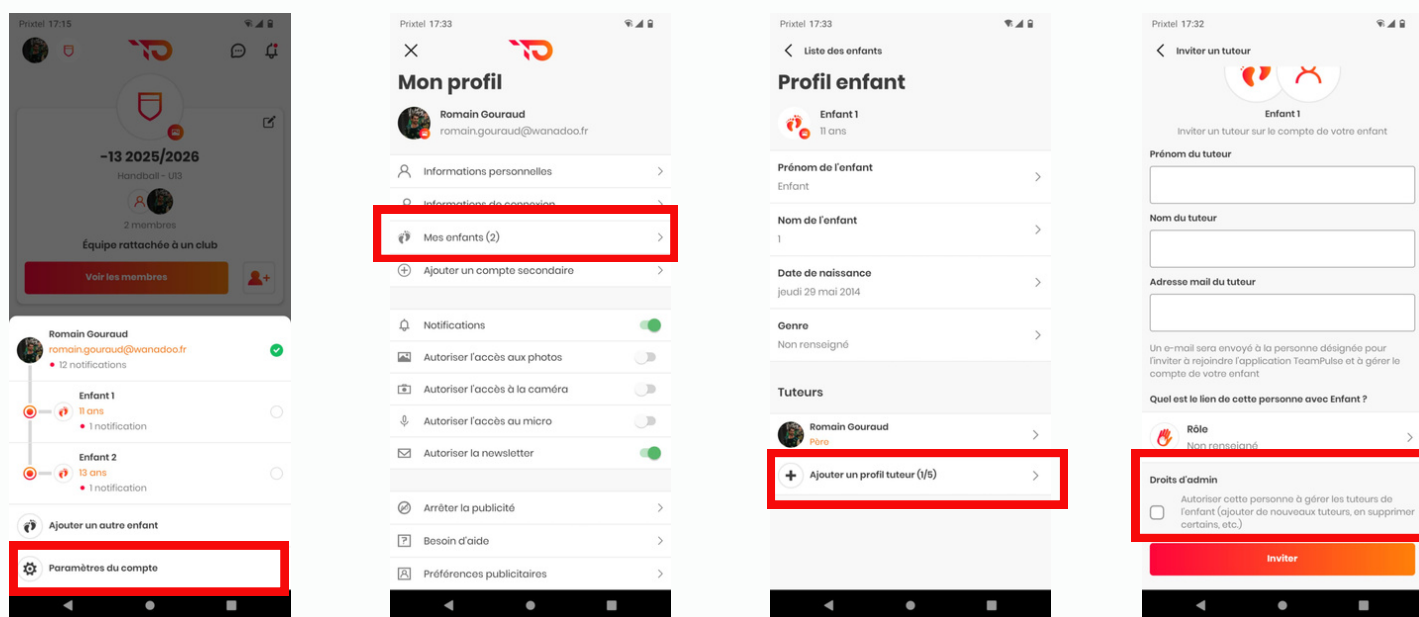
Prixtel 17:15

-13 2025/2026

Handball - U13

2 membres

Équipe rattachée à un club

Voir les membres

Romain Gouraud
romain.gouraud@wanadoo.fr
• 12 notifications

Enfant 1
11 ans
• 1 notification

Enfant 2
13 ans
• 1 notification

Ajouter un autre enfant

Paramètres du compte

Prixtel 17:33

Mon profil

Romain Gouraud
romain.gouraud@wanadoo.fr

Informations personnelles

Informations de connexion

Mes enfants (2)

Ajouter un compte secondaire

Notifications

Autoriser l'accès aux photos

Autoriser l'accès à la caméra

Autoriser l'accès au micro

Autoriser la newsletter

Arrêter la publicité

Besoin d'aide

Préférences publicitaires

Prixtel 17:33

Liste des enfants

Profil enfant

Enfant 1
11 ans

Prénom de l'enfant
Enfant

Nom de l'enfant
1

Date de naissance
jeudi 29 mai 2014

Genre
Non renseigné

Tuteurs

Romain Gouraud
Père

Ajouter un profil tuteur (1/5)

Prixtel 17:32

Inviter un tuteur

Enfant 1

Inviter un tuteur sur le compte de votre enfant

Prénom du tuteur

Nom du tuteur

Adresse mail du tuteur

Un e-mail sera envoyé à la personne désignée pour l'inviter à rejoindre l'application TeamPulse et à gérer le compte de votre enfant

Quel est le lien de cette personne avec Enfant ?

Rôle
Non renseigné

Droits d'admin

Autoriser cette personne à gérer les tuteurs de l'enfant (ajouter de nouveaux tuteurs, en supprimer certains, etc.)

Inviter